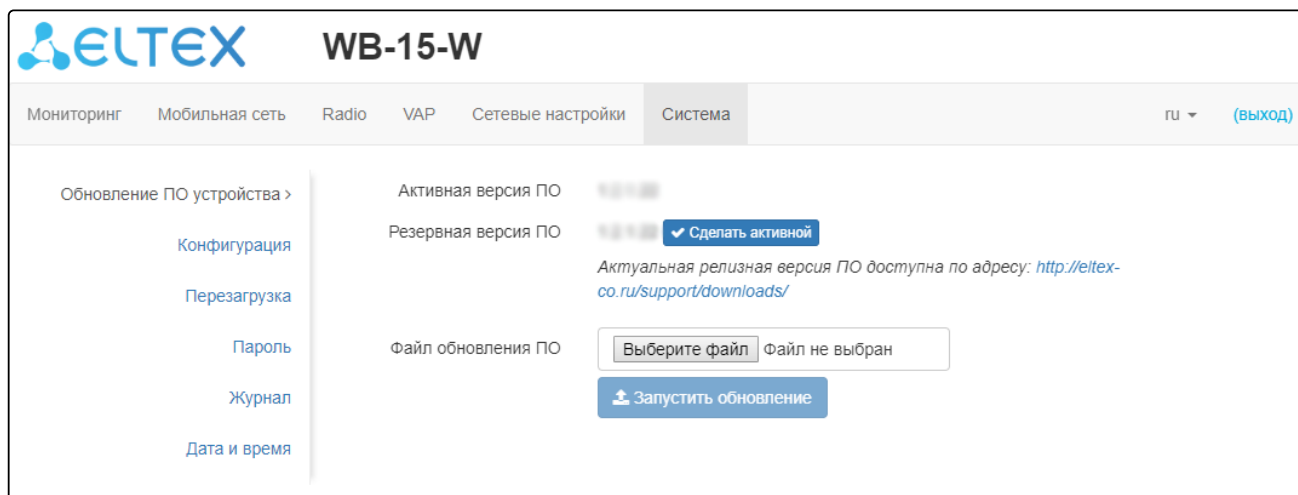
ELTEX WB-15-W

Мониторинг Мобильная сеть Radio VAP Сетевые настройки Система ru (выход)

Обновление ПО устройства ›
Конфигурация
Перезагрузка
Пароль
Журнал
Дата и время

Активная версия ПО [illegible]
Резервная версия ПО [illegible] Сделать активной
Актуальная релизная версия ПО доступна по адресу: http://eltex-co.ru/support/downloads/

Файл обновления ПО Выберите файл Файл не выбран
Запустить обновление